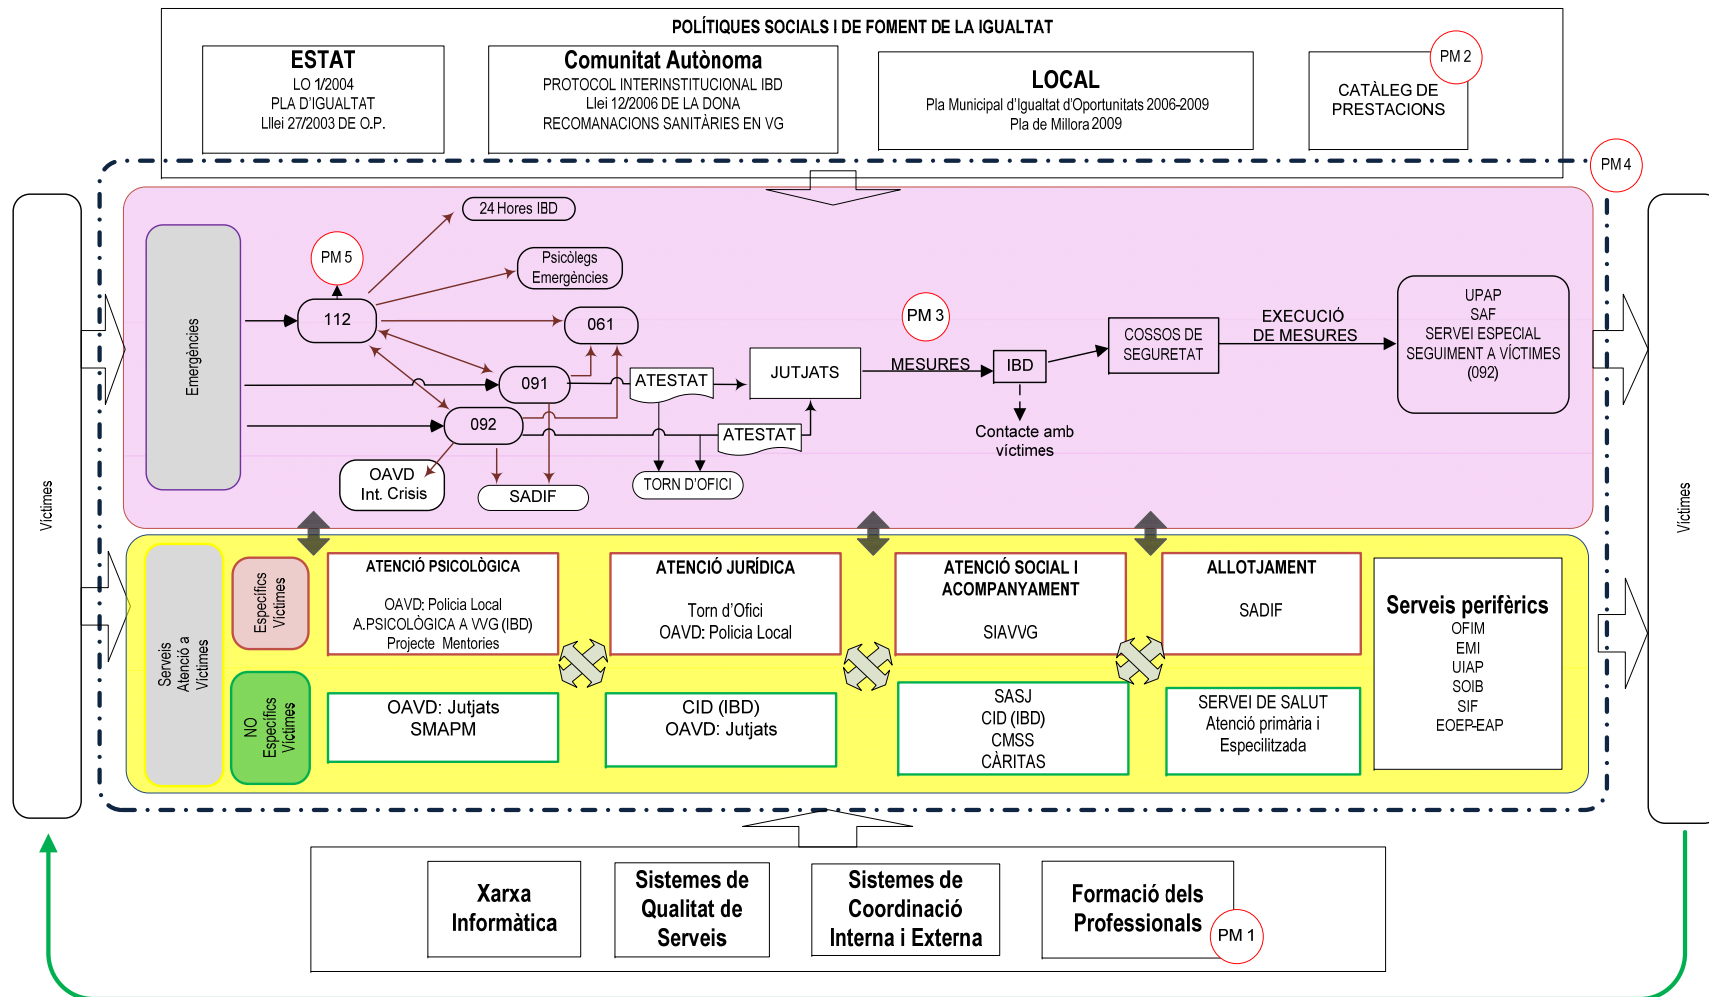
POLÍTIQUES SOCIALS I DE FOMENT DE LA IGUALTAT

ESTAT
LO 1/2004
PLA D'IGUALTAT
Llei 27/2003 DE O.P.

Comunitat Autònoma
PROTOCOL INTERINSTITUCIONAL IBD
Llei 12/2006 DE LA DONA
RECOMANACIONS SANITÀRIES EN VG

LOCAL
Pla Municipal d'Igualtat d'Oportunitats 2006-2009
Pla de Millora 2009

PM 2
CATÀLEG DE PRESTACIONS

PM 4

Víctimes

Emergències

PM 5
24 Hores IBD
Psicòlegs Emergències
112
061
091
092
ATESTAT
ATESTAT
JUTJATS
PM 3
MESURES
IBD
COSSOS DE SEGURETAT
EXECUCIÓ DE MESURES
UPAP
SAF
SERVEI ESPECIAL SEGUIMENT A VÍCTIMES
(092)
Contacte amb víctimes
OAVD
Int. Crisis
SADIF
TORN D'OFICI

Víctimes

Serveis Atenció a Víctimes
Específics Víctimes
NO Específics Víctimes

ATENCIÓ PSICOLÒGICA
OAVD: Policia Local
A.PSICOLÒGICA A VVG (IBD)
Projecte Mentories

ATENCIÓ JURÍDICA
Torn d'Ofici
OAVD: Policia Local

ATENCIÓ SOCIAL I ACOMPANYAMENT
SIAVVG

ALLOTJAMENT
SADIF

Serveis perifèrics
OFIM
EMI
UIAP
SOIB
SIF
EOEP-EAP

OAVD: Jutjats
SMAPM

CID (IBD)
OAVD: Jutjats

SASJ
CID (IBD)
CMSS
CÀRITAS

SERVEI DE SALUT
Atenció primària i Especialitzada

Xarxa Informàtica

Sistemes de Qualitat de Serveis

Sistemes de Coordinació Interna i Externa

Formació dels Professionals
PM 1